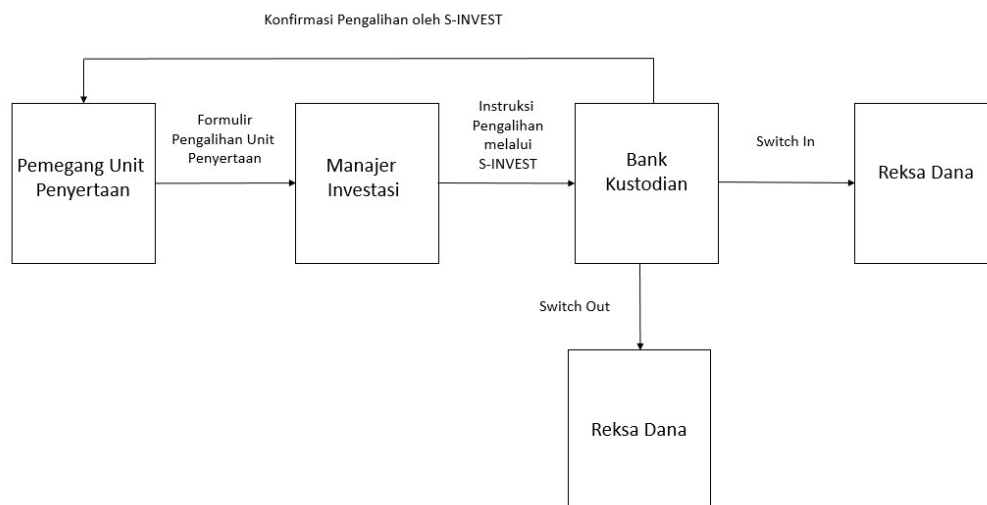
Konfirmasi Pengalihan oleh S-INVEST

Pemegang Unit Penyertaan

Formulir Pengalihan Unit Penyertaan

Manajer Investasi

Instruksi Pengalihan melalui S-INVEST

Bank Kustodian

Switch In

Reksa Dana

Switch Out

Reksa Dana